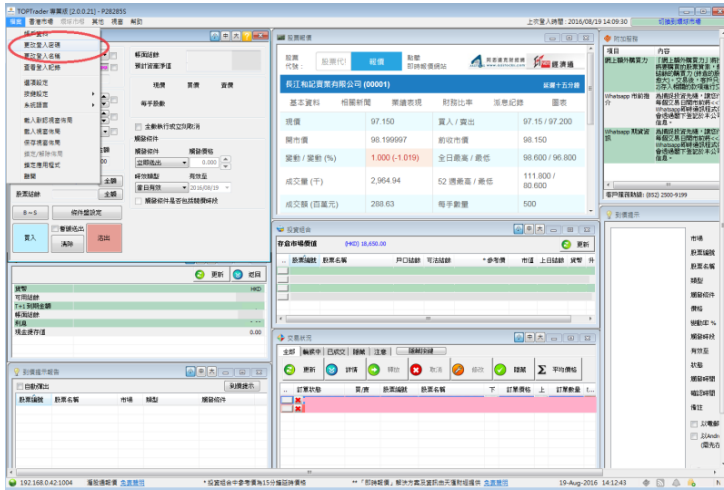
TOPTrader 專業版 [2.0.0.21] - P282855

檔案 香港市場 環球市場 其他 視窗 幫助

上次登入時間：2016/08/19 14:09:30 切換到環球市場

更改登入密碼
更改登入名稱
重置登入密碼
選項設定
提視設定
系統語言
載入新版視窗佈局
載入視窗佈局
儲存視窗佈局
預定/刪除佈局
預設視窗佈局
離開

帳面結餘
預計資產淨值

現價 買價 賣價

每手股數

全數執行或立即取消

觸發條件

觸發條件 觸發價格
立即條件 0.000

時效類型 有效至
當日有效 2016/08/19

觸發條件是否包括競價時段

買賣結餘 全額

B - S 修改盤設定

看後退出

買入 清除 沽出

更新 返回

HKD

貨幣
可用結餘
T+1 到期結餘
帳面結餘
利息
現金提存額 0.00

報價組合

股票代號： 股票代號 報價 附帶 即時報價係統

長江和記實業有限公司 (00001) 延遲十五分鐘

| 基本資料 | 相關新聞 | 業績表現 | 財務比率 | 派息紀錄 | 圖表 |
|---|---|---|---|---|---|
| 現價 | 97.150 | 買入 / 賣出 | 97.15 / 97.200 | | |
| 開市價 | 98.199997 | 前收市價 | 98.150 | | |
| 變動 / 變動 (%) | 1.000 (-1.019) | 全日最高 / 最低 | 98.600 / 96.800 | | |
| 成交量 (千) | 2,964.94 | 52 週最高 / 最低 | 111.800 / 80.600 | | |
| 成交額 (百萬元) | 288.63 | 每手數量 | 500 | | |

投資組合

存倉市場價值 (HKD) 18,650.00 更新

股票編號 股票名稱 戶口結餘 可沽結餘 *參考價 市值 上日結餘 貨幣 升

交易狀況

全部 輪候中 已成交 經紀 注意 隱藏沒成交

更新 詳情 釋放 取消 修改 確認 平均價格

訂單狀態 買/賣 股票編號 股票名稱 下 訂單價格 上 訂單數量

到價提示設定

自動彈出 到價提示

股票編號 股票名稱 市場 類型 觸發條件

附加服務

項目 內容

網上服務(購買力) 「網上服務購買力」適用於購買證券，在正式購買前，請先確認貨幣購買力。

Whatsapp 市前推送 為特別投資者提供，請於每個交易日開市前...

Whatsapp 期貨資訊 為特別投資者提供，請於每個交易日開市前...

客戶服務熱線: (852) 2500-9199

到價提示

市場
股票編號
股票名稱
類型
觸發條件
價格
變動率 %
觸發條件
有效至
狀態
建立時間
觸發時間
備註

以電郵
以Andr...

192.168.0.42:1004 播放通知音 免責聲明 * 投資組合中參考價為15分鐘延時價格 * 「即時報價」資料由...提供 免責聲明 19-Aug-2016 14:12:43